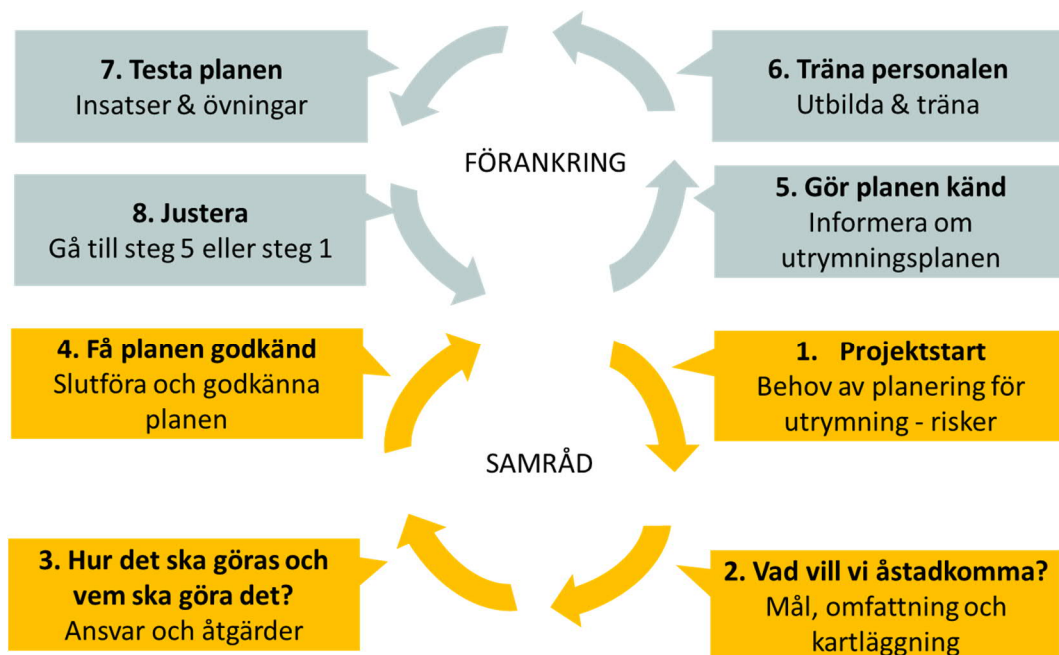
**7. Testa planen**
Insatser & övningar

**6. Träna personalen**
Utbilda & träna

FÖRANKRING

**8. Justera**
Gå till steg 5 eller steg 1

**5. Gör planen känd**
Informera om utrymningsplanen

**4. Få planen godkänd**
Slutföra och godkänna planen

**1. Projektstart**
Behov av planering för utrymning - risker

SAMRÅD

**3. Hur det ska göras och vem ska göra det?**
Ansvar och åtgärder

**2. Vad vill vi åstadkomma?**
Mål, omfattning och kartläggning